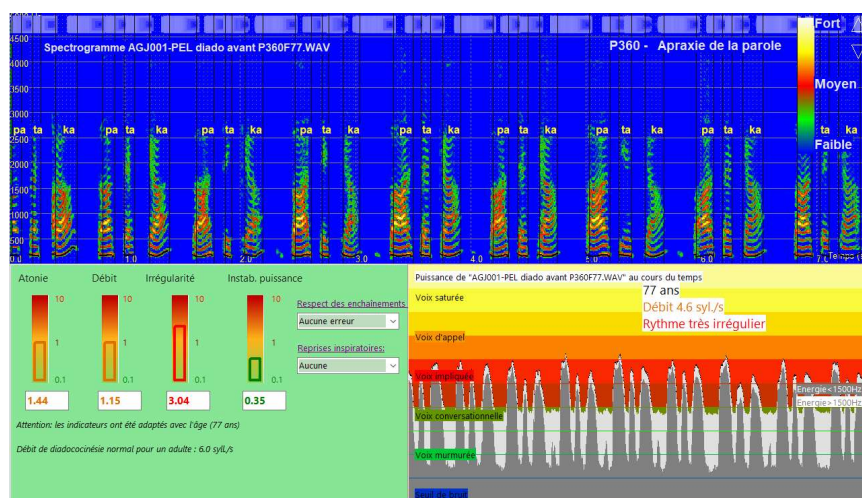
Spectrogramme AGJ001-PEL diado avant P360F77.WAV

P360 - Apraxie de la parole

Fort

Moyen

Faible

4500
4000
3500
3000
2500
2000
1500
1000
500
0.0

pa ta ka pa ta ka pa ta ka pa ta ka pa ta ka pa ta ka pa ta ka pa ta ka ta ka

1.0 2.0 3.0 4.0 5.0 6.0 7.0

Temps (s)

Atonie | Débit | Irrégularité | Instab. puissance

10 1 0.1 10 1 0.1 10 1 0.1 10 1 0.1

1.44 | 1.15 | 3.04 | 0.35

Respect des enchaînements:
Aucune erreur

Reprises inspiratoires:
Aucune

Attention: les indicateurs ont été adaptés avec l'âge (77 ans)

Débit de diadococinésie normal pour un adulte : 6.0 syll./s

Puissance de "AGJ001-PEL diado avant P360F77.WAV" au cours du temps

77 ans
Débit 4.6 syl./s
Rythme très irrégulier

Voix saturée
Voix d'appel
Voix projetée
Voix conversationnelle
Voix murmurée
Seuil de bruit

Energie<1500Hz
Energie>1500Hz